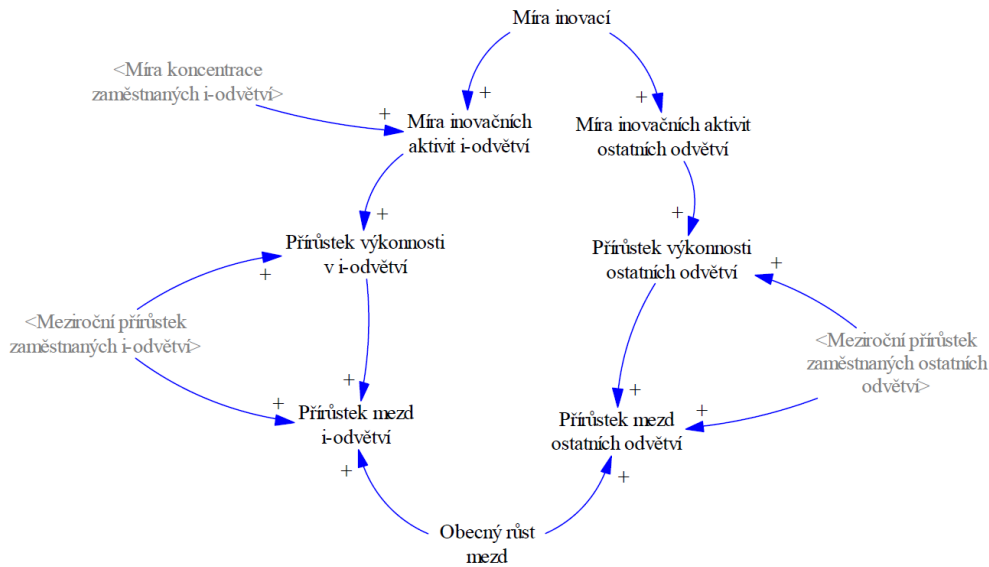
Míra inovací

<Míra koncentrace zaměstnaných i-odvětví>

+

+

+

Míra inovačních aktivit i-odvětví

Míra inovačních aktivit ostatních odvětví

+

+

Přírůstek výkonnosti v i-odvětví

Přírůstek výkonnosti ostatních odvětví

+

+

<Meziroční přírůstek zaměstnaných i-odvětví>

<Meziroční přírůstek zaměstnaných ostatních odvětví>

+

+

+

+

Přírůstek mezd i-odvětví

Přírůstek mezd ostatních odvětví

+

+

Obecný růst mezd